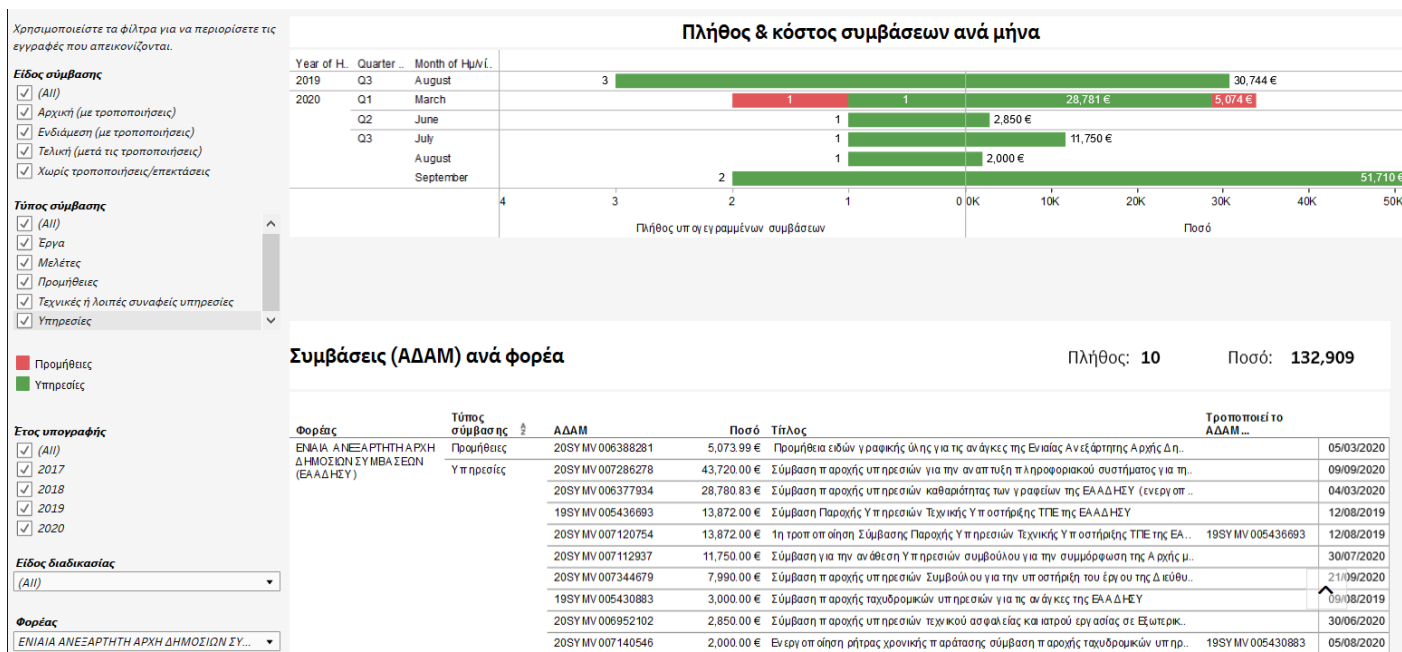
Χρησιμοποιείστε τα φίλτρα για να περιορίσετε τις εγγραφές που απεικονίζονται.

Είδος σύμβασης
(All)
Αρχική (με τροποποιήσεις)
Ενδιάμεση (με τροποποιήσεις)
Τελική (μετά τις τροποποιήσεις)
Χωρίς τροποποιήσεις/επεκτάσεις

Τύπος σύμβασης
(All)
Έργα
Μελέτες
Προμήθειες
Τεχνικές ή λοιπές συναφείς υπηρεσίες
Υπηρεσίες

Προμήθειες
Υπηρεσίες

Έτος υπογραφής
(All)
2017
2018
2019
2020

Είδος διαδικασίας
(All)

Φορέας
ΕΝΙΑΙΑ ΑΝΕΞΑΡΤΗΤΗ ΑΡΧΗ ΔΗΜΟΣΙΩΝ ΣΥ...

Πλήθος & κόστος συμβάσεων ανά μήνα

| Year of H.. | Quarter .. | Month of Ημ/ν/.. | | |
|---|---|---|---|---|
| 2019 | Q3 | August | 3 | 30,744 € |
| 2020 | Q1 | March | 1 1 | 28,781 € 5,074 € |
| | Q2 | June | 1 | 2,850 € |
| | Q3 | July | 1 | 11,750 € |
| | | August | 1 | 2,000 € |
| | | September | 2 | 51,710 € |

4 3 2 1 0 0K 10K 20K 30K 40K 50K
Πλήθος υπογεγραμμένων συμβάσεων
Ποσό

Συμβάσεις (ΑΔΑΜ) ανά φορέα
Πλήθος: 10 Ποσό: 132,909

| Φορέας | Τύπος σύμβασης | ΑΔΑΜ | Ποσό | Τίτλος | Τροποποιεί το ΑΔΑΜ ... | |
|---|---|---|---|---|---|---|
| ΕΝΙΑΙΑ ΑΝΕΞΑΡΤΗΤΗ ΑΡΧΗ ΔΗΜΟΣΙΩΝ ΣΥΜΒΑΣΕΩΝ (ΕΑΑΔΗΣΥ) | Προμήθειες | 20SYMV006388281 | 5,073.99 € | Προμήθεια ειδών γραφικής ύλης για τις ανάγκες της Ενιαίας Ανεξάρτητης Αρχής Δη.. | | 05/03/2020 |
| | Υπηρεσίες | 20SYMV007286278 | 43,720.00 € | Σύμβαση παροχής υπηρεσιών για την ανάπτυξη πληροφοριακού συστήματος για τη.. | | 09/09/2020 |
| | | 20SYMV006377934 | 28,780.83 € | Σύμβαση παροχής υπηρεσιών καθαριότητας των γραφείων της ΕΑΑΔΗΣΥ (ενεργοπ.. | | 04/03/2020 |
| | | 19SYMV005436693 | 13,872.00 € | Σύμβαση Παροχής Υπηρεσιών Τεχνικής Υποστήριξης ΤΠΕ της ΕΑΑΔΗΣΥ | | 12/08/2019 |
| | | 20SYMV007120754 | 13,872.00 € | 1η τροποποίηση Σύμβασης Παροχής Υπηρεσιών Τεχνικής Υποστήριξης ΤΠΕ της ΕΑ.. | 19SYMV005436693 | 12/08/2019 |
| | | 20SYMV007112937 | 11,750.00 € | Σύμβαση για την ανάθεση Υπηρεσιών συμβούλου για την συμμόρφωση της Αρχής μ.. | | 30/07/2020 |
| | | 20SYMV007344679 | 7,990.00 € | Σύμβαση παροχής υπηρεσιών Συμβούλου για την υποστήριξη του έργου της Διεύθυ.. | | 21/09/2020 |
| | | 19SYMV005430883 | 3,000.00 € | Σύμβαση παροχής ταχυδρομικών υπηρεσιών για τις ανάγκες της ΕΑΑΔΗΣΥ | | 09/08/2019 |
| | | 20SYMV006952102 | 2,850.00 € | Σύμβαση παροχής υπηρεσιών τεχνικού ασφαλείας και ιατρού εργασίας σε Εξωτερικ.. | | 30/06/2020 |
| | | 20SYMV007140546 | 2,000.00 € | Ενεργοποίηση ρήτρας χρονικής παράτασης σύμβαση παροχής ταχυδρομικών υπηρ.. | 19SYMV005430883 | 25/08/2020 |